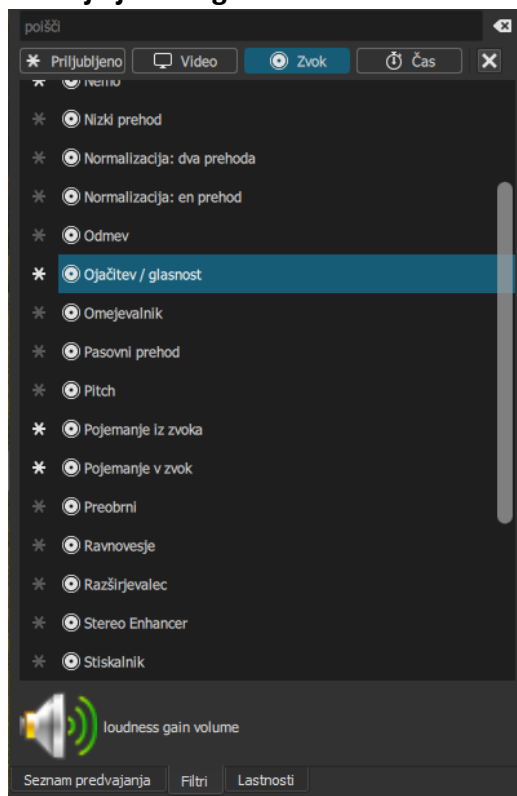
poišči

Priljubljeno | Video | Zvok | Čas

Nemo
Nizki prehod
Normalizacija: dva prehoda
Normalizacija: en prehod
Odmev
Ojačitev / glasnost
Omejevalnik
Pasovni prehod
Pitch
Pojemanje iz zvoka
Pojemanje v zvok
Preobrni
Ravnovesje
Razširjevalec
Stereo Enhancer
Stiskalnik

loudness gain volume

Seznam predvajanja | Filtri | Lastnosti